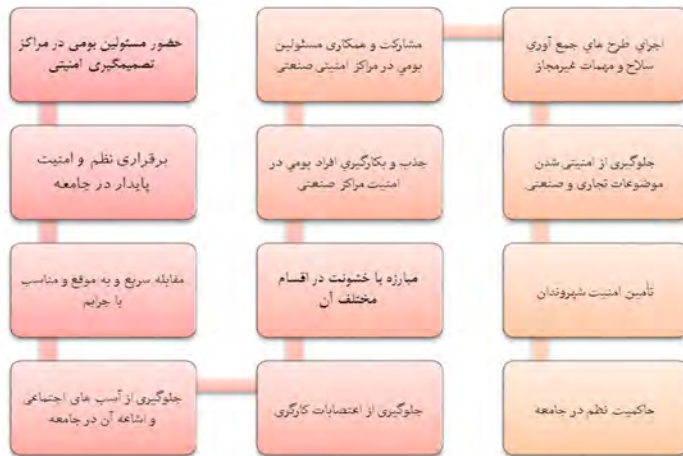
اجرای طرح های جمع آوری سلاح و مهمات غیرمجاز

جلوگیری از امنیتی شدن موضوعات تجاری و صنعتی

تأمین امنیت شهروندان

حاکمیت نظم در جامعه

مشارکت و همکاری مسئولین بومی در مراکز امنیتی صنعتی

جذب و بکارگیری افراد بومی در امنیت مراکز صنعتی

مبارزه با خشونت در اقسام مختلف آن

جلوگیری از اعتصابات کارگری

حضور مسئولین بومی در مراکز تصمیمگیری امنیتی

برقراری نظم و امنیت پایدار در جامعه

مقابله سریع و به موقع و مناسب با جرایم

جلوگیری از آسیب های اجتماعی و اشاعه آن در جامعه